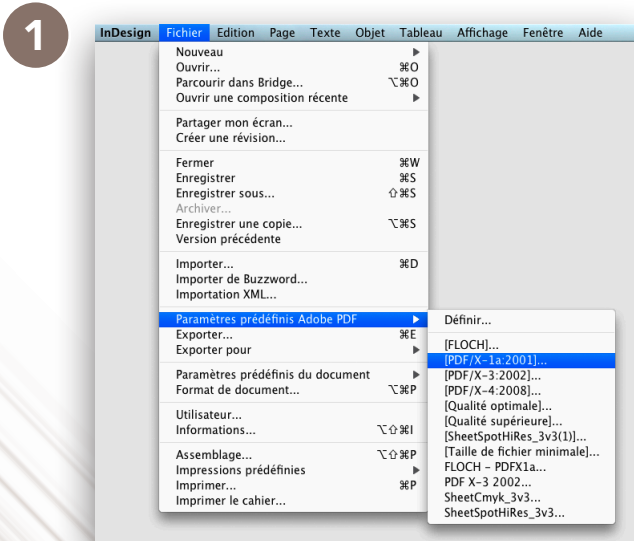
1

InDesign Fichier Edition Page Texte Objet Tableau Affichage Fenêtre Aide

Nouveau ▶
Ouvrir... ⌘O
Parcourir dans Bridge... ⌥⌘O
Ouvrir une composition récente ▶

Partager mon écran...
Créer une révision...

Fermer ⌘W
Enregistrer ⌘S
Enregistrer sous... ⇧⌘S
Archiver...
Enregistrer une copie... ⌥⌘S
Version précédente

Importer... ⌘D
Importer de Buzzword...
Importation XML...

Paramètres prédéfinis Adobe PDF ▶
Exporter... ⌘E
Exporter pour ▶

Paramètres prédéfinis du document ▶
Format de document... ⌥⌘P

Utilisateur...
Informations... ⌥⇧⌘I

Assemblage... ⌥⇧⌘P
Impressions prédéfinies ▶
Imprimer... ⌘P
Imprimer le cahier...

Définir...

[FLOCH]...
[PDF/X-1a:2001]...
[PDF/X-3:2002]...
[PDF/X-4:2008]...
[Qualité optimale]...
[Qualité supérieure]...
[SheetSpotHiRes_3v3(1)]...
[Taille de fichier minimale]...
FLOCH - PDFX1a...
PDF X-3 2002...
SheetCmyk_3v3...
SheetSpotHiRes_3v3...